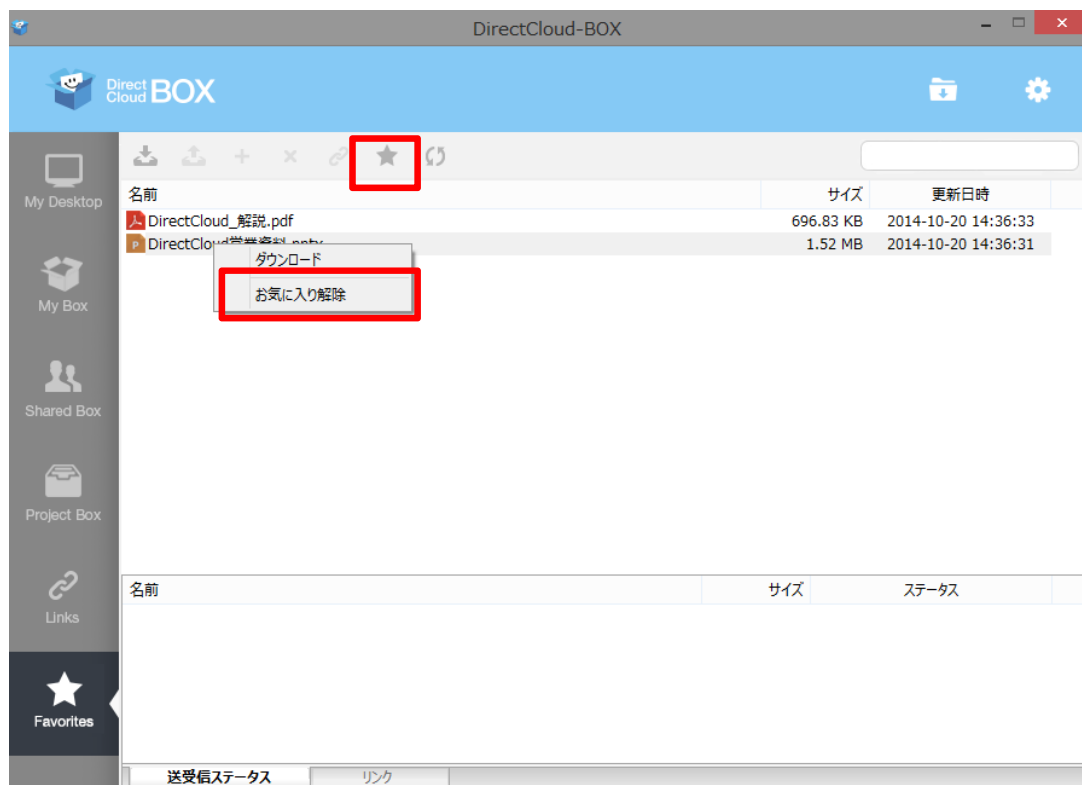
DirectCloud-BOX

Direct Cloud BOX

My Desktop

My Box

Shared Box

Project Box

Links

Favorites

| 名前 | サイズ | 更新日時 |
|---|---|---|
| DirectCloud_解説.pdf | 696.83 KB | 2014-10-20 14:36:33 |
| DirectCloud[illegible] | 1.52 MB | 2014-10-20 14:36:31 |

ダウンロード
お気に入り解除

| 名前 | サイズ | ステータス |
|---|---|---|

送受信ステータス
リンク